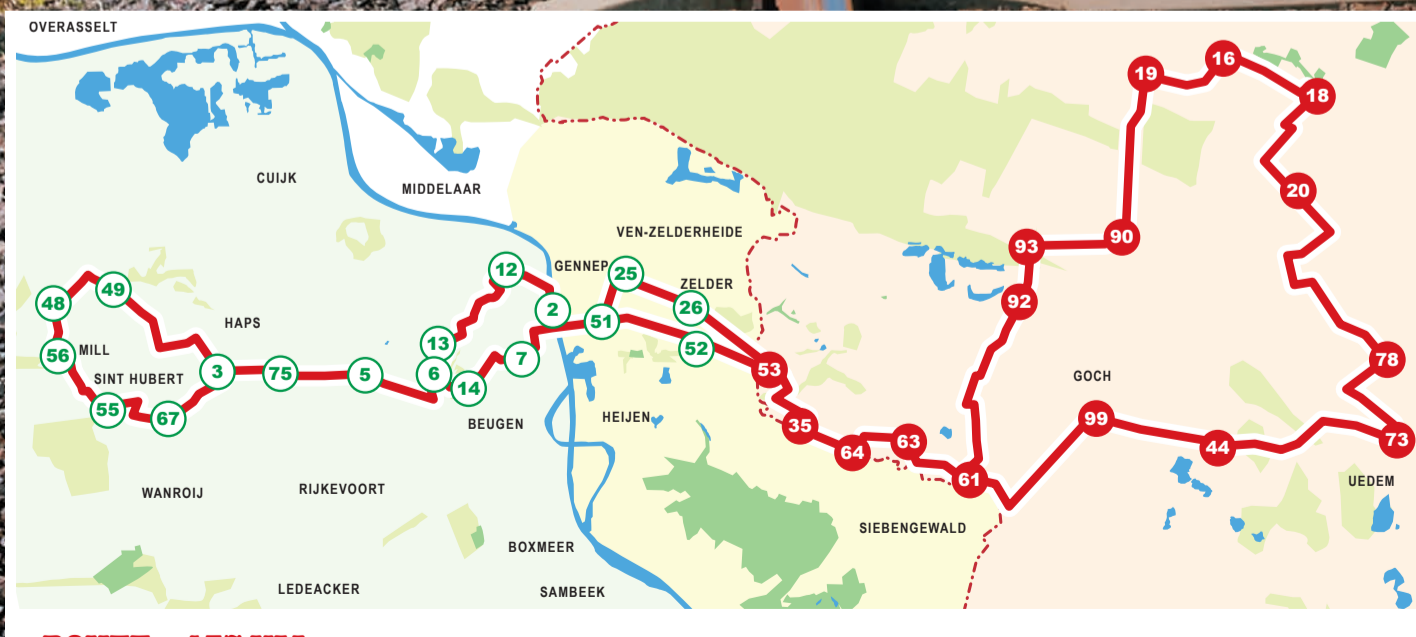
OVERASSELT
CUIJK
MIDDELAAR
VEN-ZELDERHEIDE
GENNEP
ZELDER
HAPS
MILL
SINT HUBERT
BEUGEN
HEIJEN
GOCH
WANROIJ
RIJKEVOORT
BOXMEER
SIEBENGEWALD
UEDEM
LEDEACKER
SAMBEEK
48
49
56
55
67
3
75
5
6
14
13
12
2
7
51
25
26
52
53
35
64
63
61
92
93
90
19
16
18
20
78
73
44
99
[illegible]